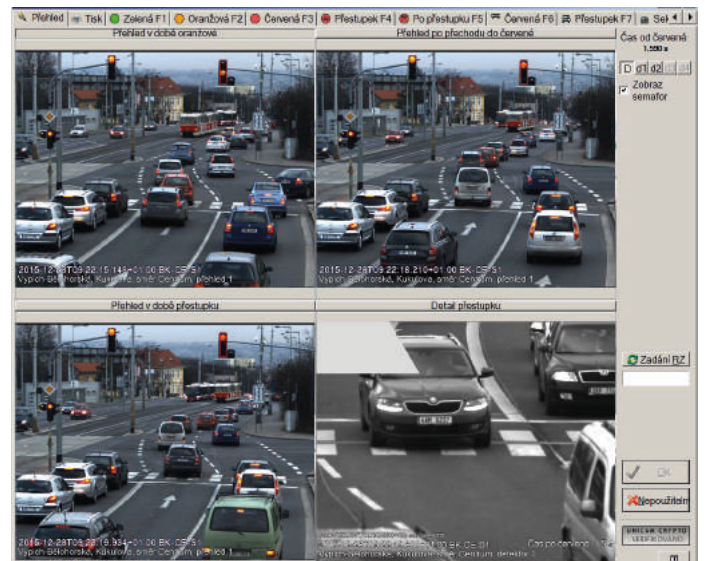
Přehled | Tisk | Zelená F1 | Oranžová F2 | Červená F3 | Přestupek F4 | Po přestupku F5 | Červená F6 | Přestupek F7 | Se

Přehled v době oranžové

Přehled po přechodu do červené

Čas od červené
1.550 s

D d1 d2

Zobraz semafor

2015-12-28T09:22:15.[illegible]+01:00 BK: DS 1
Vypich Bělohorská, Kukulova, směr Centrum, přehled 1

2015-12-28T09:22:16.210+01:00 BK: DS 1
Vypich Bělohorská, Kukulova, směr Centrum, přehled 1

Přehled v době přestupku

Detail přestupku

Zadání RZ

2015-12-28T09:22:16.934+01:00 BK: DS 1
Vypich Bělohorská, Kukulova, směr Centrum, přehled 1

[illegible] BK: DS 1 Čas po červené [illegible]
Vypich Bělohorská, Kukulova, směr Centrum, detektor 1

OK

Nepoužitelný

UNICAM CRYPTO
VERIFIKOVÁNO